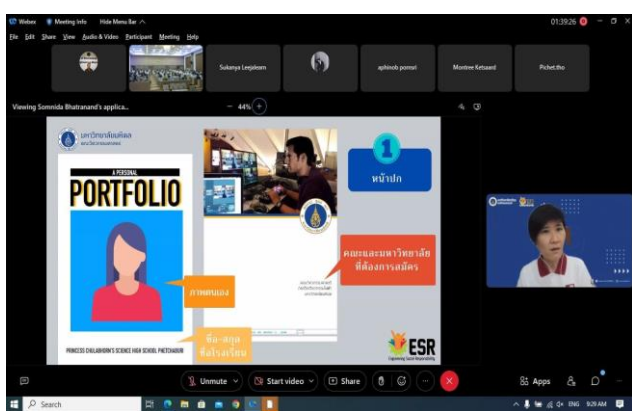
Webex Meeting Info Hide Menu Bar ^

01:39:26

File Edit Share View Audio & Video Participant Meeting Help

Sukanya Leejaleam

aphinob pornsri

Montree Ketsuard

Pichet.tho

Viewing Somnida Bhatranand's applica...

44%

มหาวิทยาลัยมหิดล

A PERSONAL

PORTFOLIO

ภาพตนเอง

ชื่อ-สกุล ชื่อโรงเรียน

PRINCESS CHULABHORN'S SCIENCE HIGH SCHOOL PHETCHABURI

1

หน้าปก

คณะและมหาวิทยาลัย ที่ต้องการสมัคร

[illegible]

ESR

Engineering Social Responsibility

Unmute

Start video

Share

Apps

Search

ENG 9:29 AM